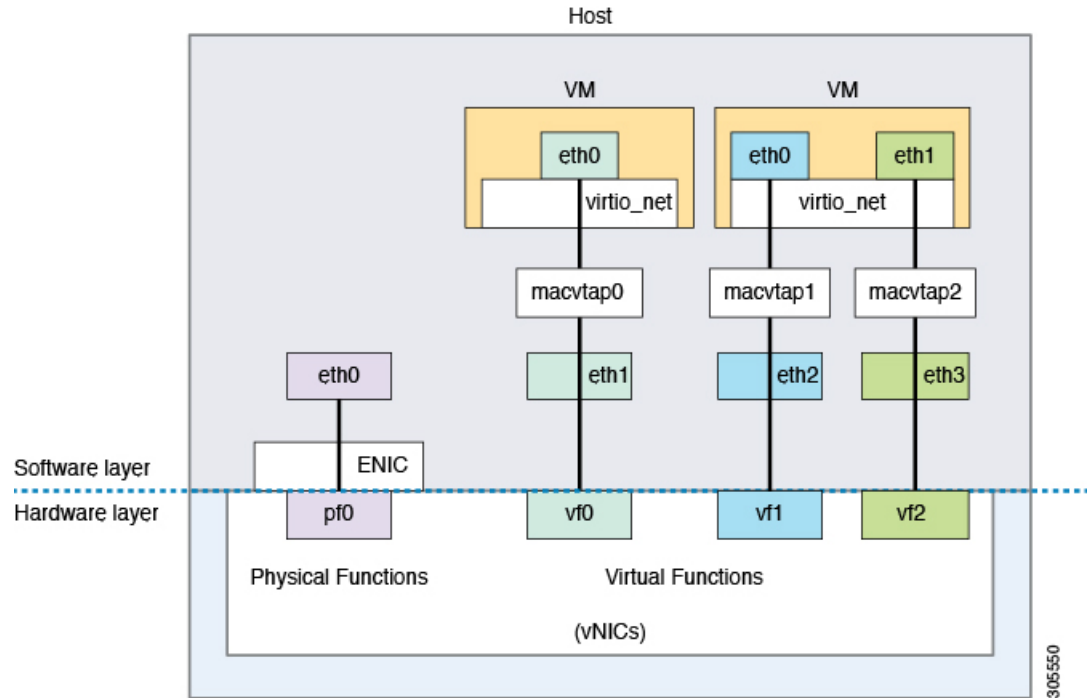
Host

VM

eth0

virtio_net

VM

eth0

eth1

virtio_net

macvtap0

macvtap1

macvtap2

eth0

eth1

eth2

eth3

ENIC

Software layer

Hardware layer

pf0

vf0

vf1

vf2

Physical Functions

Virtual Functions

(vNICs)

305550